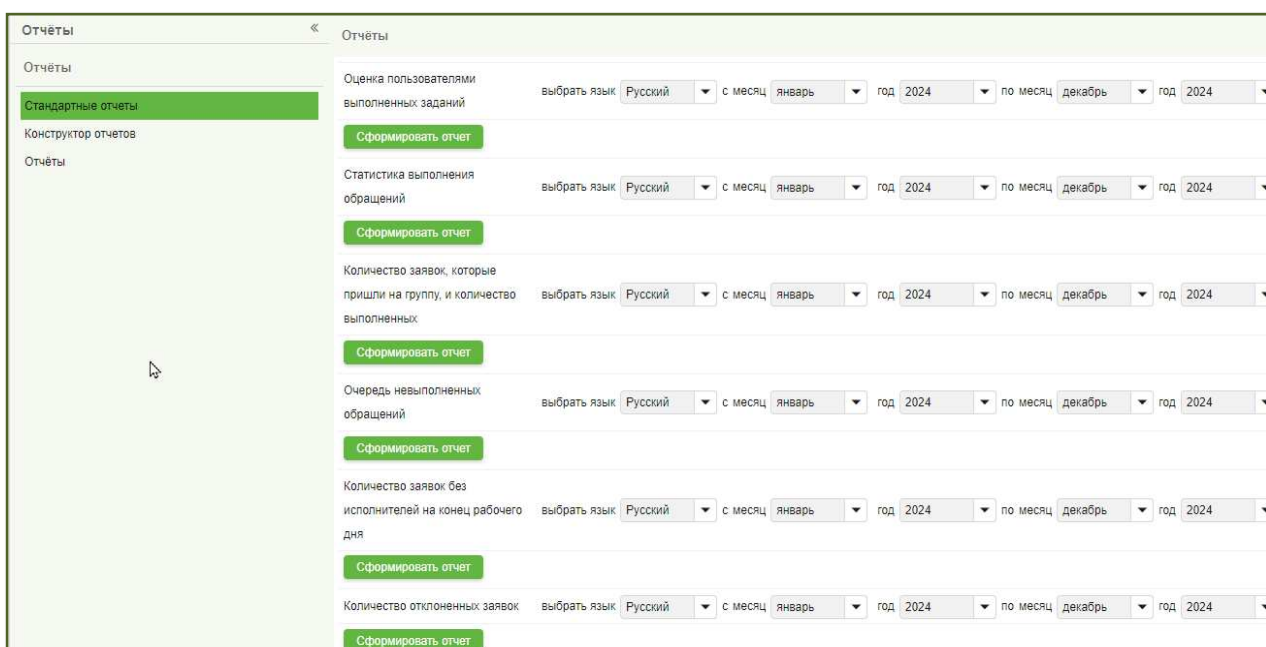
Отчёты «

Отчёты

Стандартные отчеты

Конструктор отчетов

Отчёты

Отчёты

Оценка пользователями выполненных заданий выбрать язык Русский с месяц январь год 2024 по месяц декабрь год 2024

Сформировать отчет

Статистика выполнения обращений выбрать язык Русский с месяц январь год 2024 по месяц декабрь год 2024

Сформировать отчет

Количество заявок, которые пришли на группу, и количество выполненных выбрать язык Русский с месяц январь год 2024 по месяц декабрь год 2024

Сформировать отчет

Очередь невыполненных обращений выбрать язык Русский с месяц январь год 2024 по месяц декабрь год 2024

Сформировать отчет

Количество заявок без исполнителей на конец рабочего дня выбрать язык Русский с месяц январь год 2024 по месяц декабрь год 2024

Сформировать отчет

Количество отклоненных заявок выбрать язык Русский с месяц январь год 2024 по месяц декабрь год 2024

Сформировать отчет